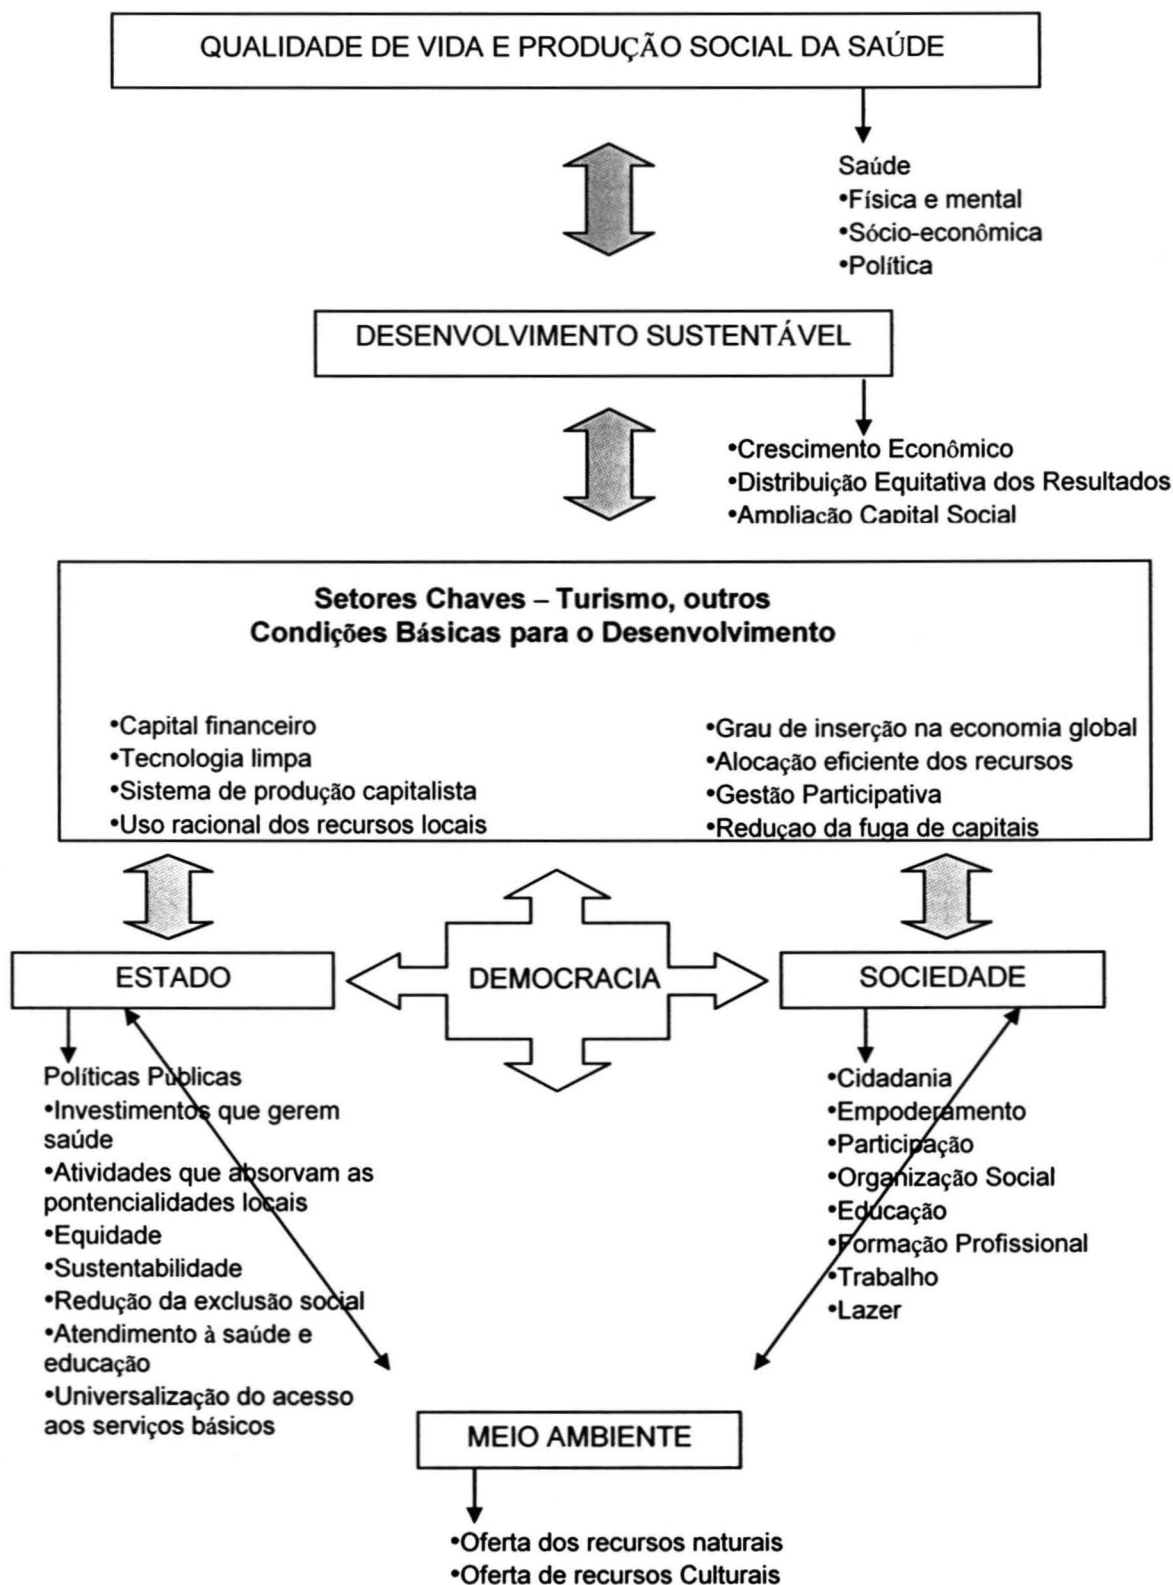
QUALIDADE DE VIDA E PRODUÇÃO SOCIAL DA SAÚDE

Saúde
•Física e mental
•Sócio-econômica
•Política

DESENVOLVIMENTO SUSTENTÁVEL

•Crescimento Econômico
•Distribuição Equitativa dos Resultados
•Ampliação Capital Social

Setores Chaves – Turismo, outros
Condições Básicas para o Desenvolvimento

•Capital financeiro
•Tecnologia limpa
•Sistema de produção capitalista
•Uso racional dos recursos locais

•Grau de inserção na economia global
•Alocação eficiente dos recursos
•Gestão Participativa
•Redução da fuga de capitais

ESTADO

DEMOCRACIA

SOCIEDADE

Políticas Públicas
•Investimentos que gerem saúde
•Atividades que absorvam as pontencialidades locais
•Equidade
•Sustentabilidade
•Redução da exclusão social
•Atendimento à saúde e educação
•Universalização do acesso aos serviços básicos

•Cidadania
•Empoderamento
•Participação
•Organização Social
•Educação
•Formação Profissional
•Trabalho
•Lazer

MEIO AMBIENTE

•Oferta dos recursos naturais
•Oferta de recursos Culturais